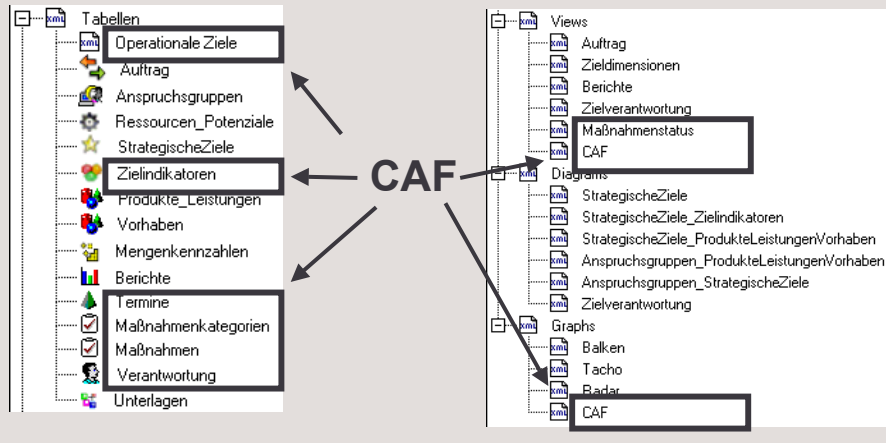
Tabellen
Operationale Ziele
Auftrag
Anspruchsgruppen
Ressourcen_Potenziale
StrategischeZiele
Zielindikatoren
Produkte_Leistungen
Vorhaben
Mengenkennzahlen
Berichte
Termine
Maßnahmenkategorien
Maßnahmen
Verantwortung
Unterlagen

CAF

Views
Auftrag
Zieldimensionen
Berichte
Zielverantwortung
Maßnahmenstatus
CAF
Diagrams
StrategischeZiele
StrategischeZiele_Zielindikatoren
StrategischeZiele_ProdukteLeistungenVorhaben
Anspruchsgruppen_ProdukteLeistungenVorhaben
Anspruchsgruppen_StrategischeZiele
Zielverantwortung
Graphs
Balken
Tacho
Radar
CAF